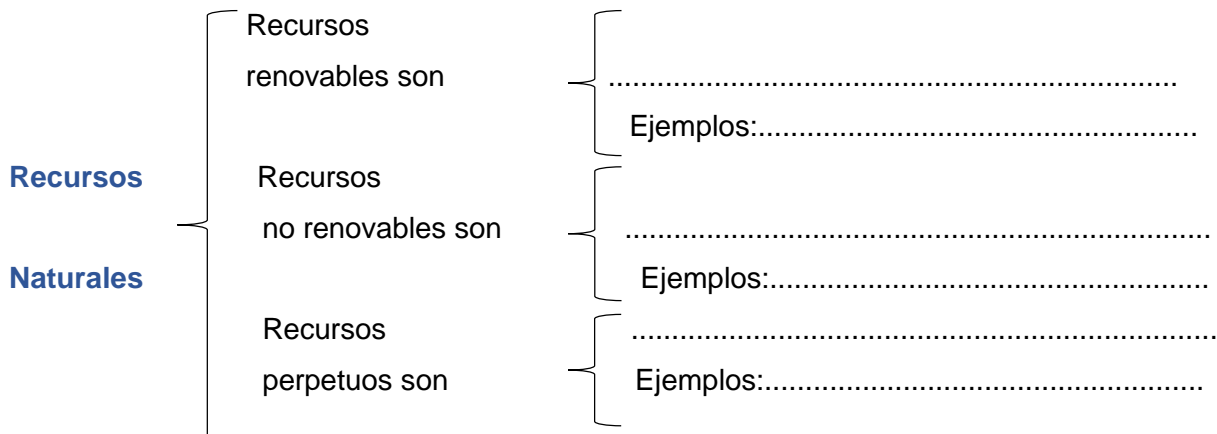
Recursos Naturales

Recursos renovables son
.......................................................................
Ejemplos:....................................................

Recursos no renovables son
.......................................................................
Ejemplos:....................................................

Recursos perpetuos son
.......................................................................
Ejemplos:....................................................